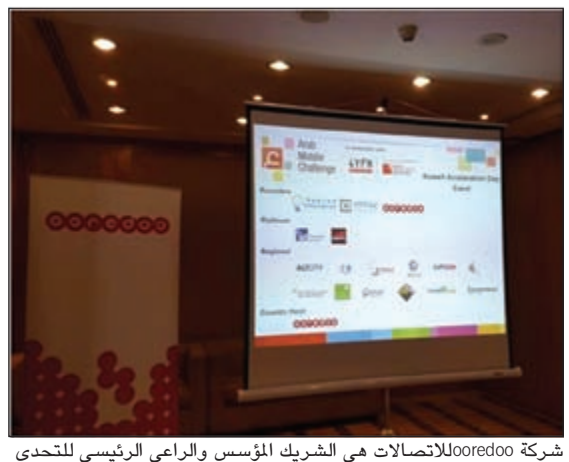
ooredoo

Arab Mobile Challenge

LYFE

Kuwait Acceleration Day Event

Founders

ooredoo

Platinum

Regional

AGCITY

ooredoo

Country Host

ooredoo

شركة ooredooللاتصالات هى الشريك المؤسس والراعى الرئيسى للتحدى